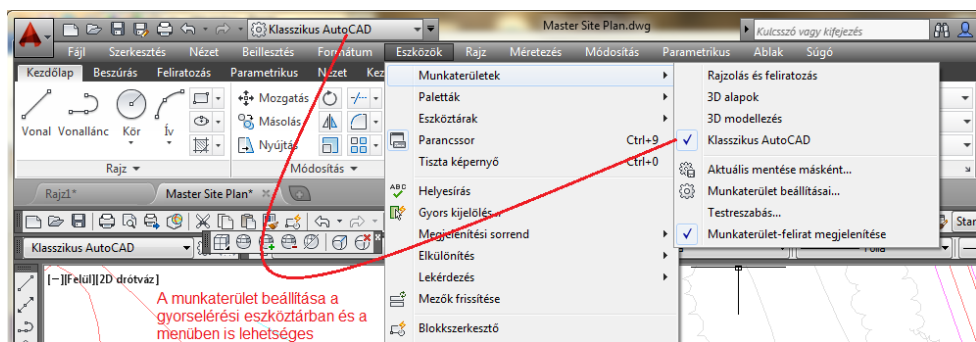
Klasszikus AutoCAD

Master Site Plan.dwg

Kulcsszó vagy kifejezés

Fájl Szerkesztés Nézet Beillesztés Formátum Eszközök Rajz Méretezés Módosítás Parametrikus Ablak Súgó

Kezdőlap Beszúrás Feliratozás Parametrikus Nézet Ke

Vonal Vonallánc Kör Ív

Mozgatás

Másolás

Nyújtás

Rajz

Módosítás

Rajz1*

Master Site Plan*

Klasszikus AutoCAD

[−][Felül][2D drótváz]

A munkaterület beállítása a gyorselérési eszköztárban és a menüben is lehetséges

Munkaterületek

Paletták

Eszköztárak

Parancssor Ctrl+9

Tiszta képernyő Ctrl+0

Helyesírás

Gyors kijelölés...

Megjelenítési sorrend

Elkülönítés

Lekérdezés

Mezők frissítése

Blokkszerkesztő

Rajzolás és feliratozás

3D alapok

3D modellezés

Klasszikus AutoCAD

Aktuális mentése másként...

Munkaterület beállításai...

Testreszabás...

Munkaterület-felirat megjelenítése

Star